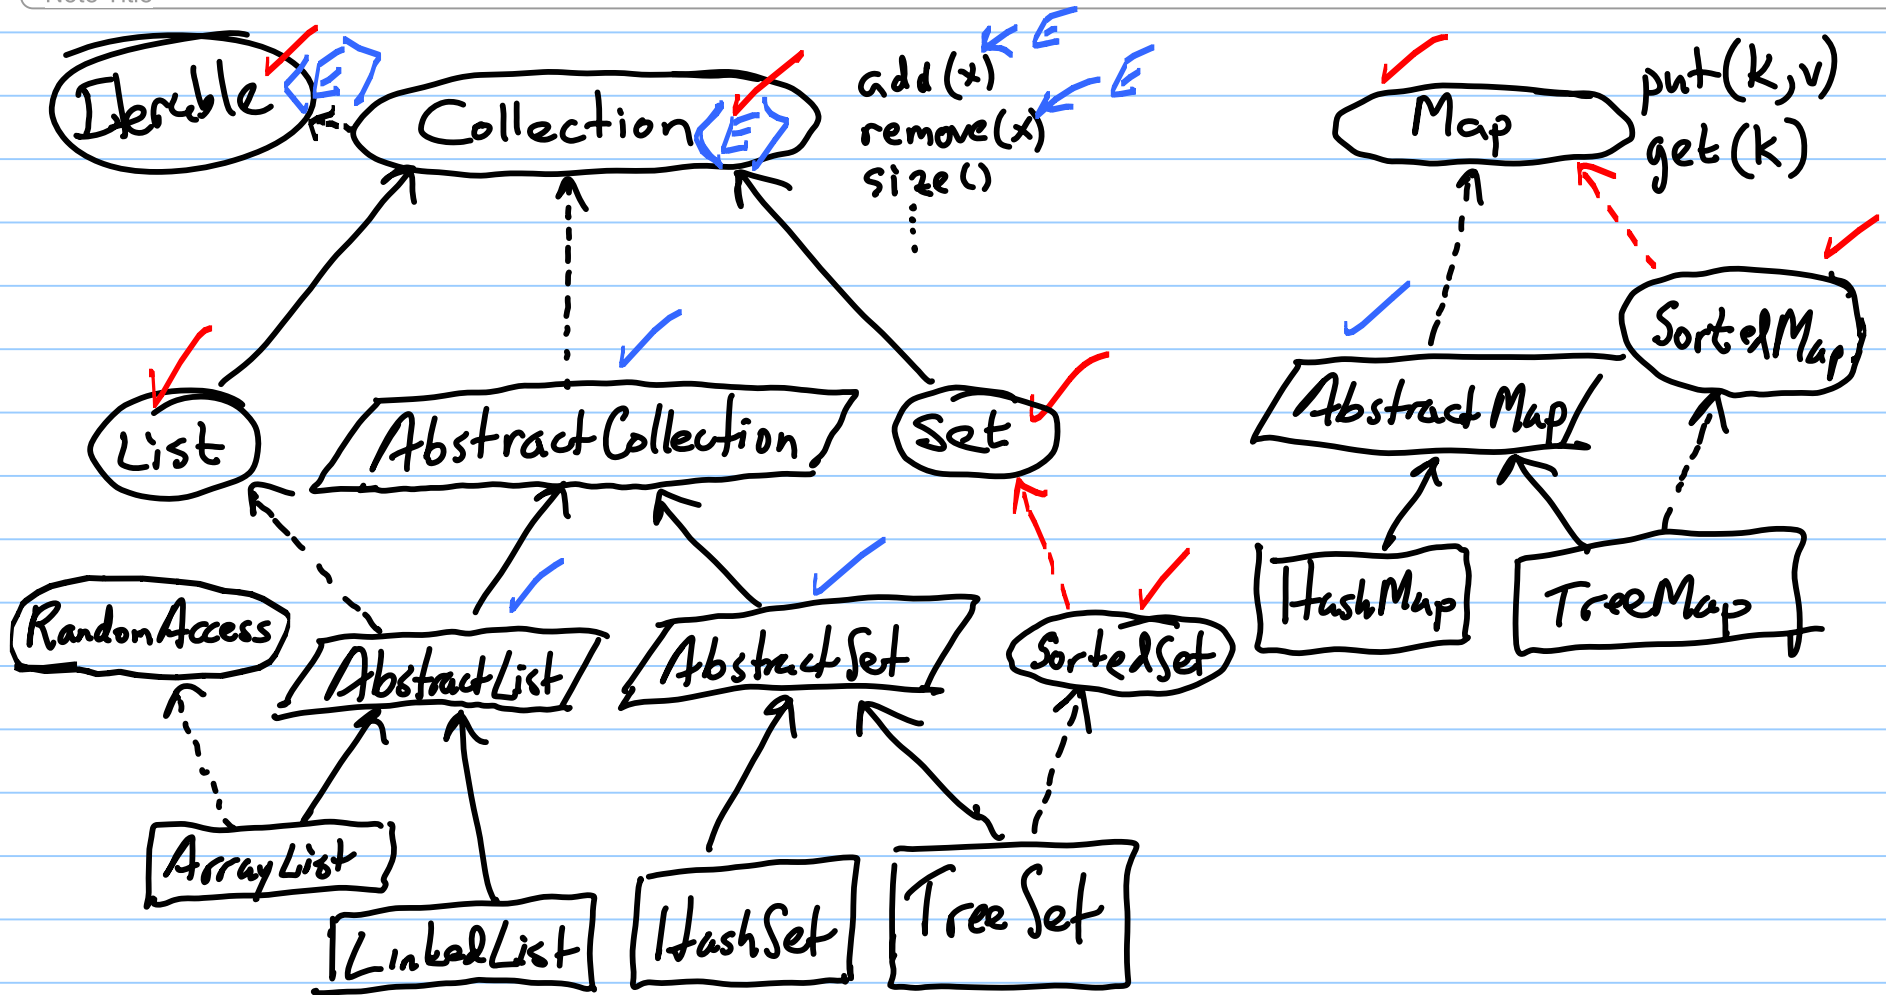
Iterable ⟨E⟩

Collection ⟨E⟩

add(x) E
remove(x) E
size()
⋮

Map

put(k,v)
get(k)

List

AbstractCollection

Set

SortedMap

AbstractMap

RandomAccess

AbstractList

AbstractSet

SortedSet

HashMap

TreeMap

ArrayList

LinkedList

HashSet

TreeSet